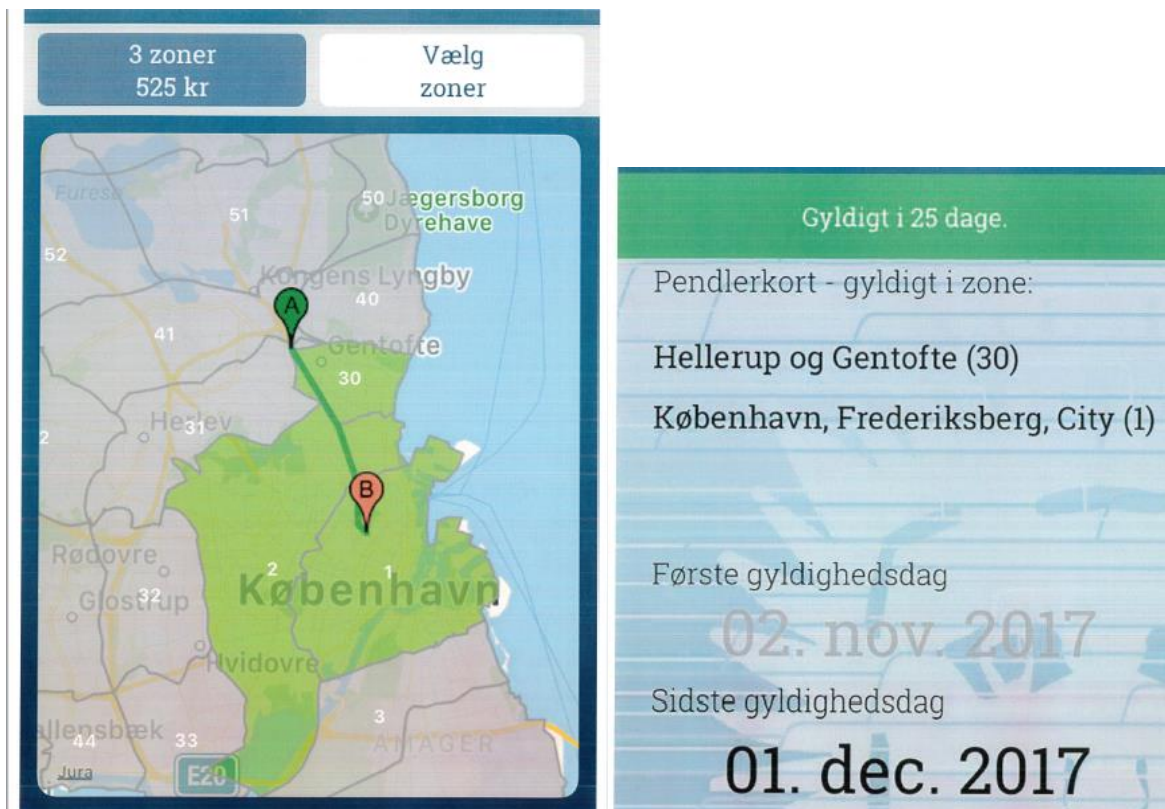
3 zoner
525 kr

Vælg
zoner

Furesø
50 Jægersborg Dyrehave
51
52
Kongens Lyngby
A
40
41
Gentofte
30
Herlev
31
2
B
Rødovre
2
1
Glostrup
32
København
Hvidovre
3
Ballensbæk
44
33
AMAGER
Jura
E20

Gyldigt i 25 dage.

Pendlerkort - gyldigt i zone:

Hellerup og Gentofte (30)

København, Frederiksberg, City (1)

Første gyldighedsdag

02. nov. 2017

Sidste gyldighedsdag

01. dec. 2017